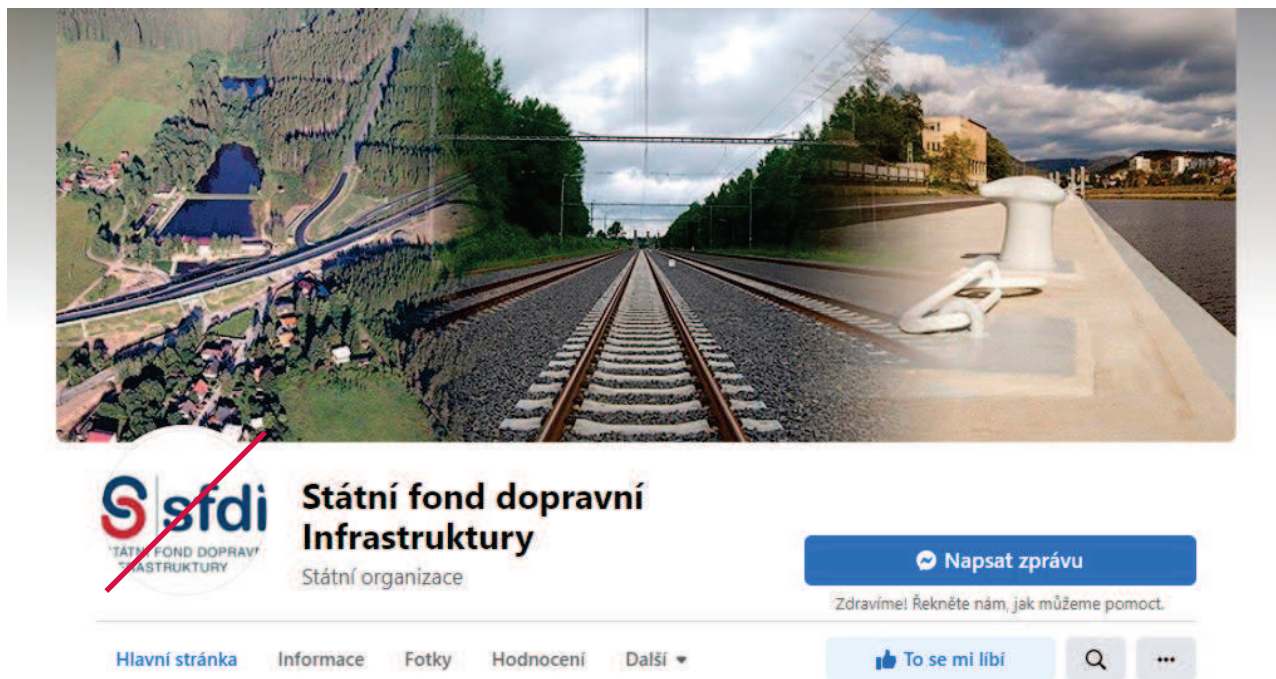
sfdi
STÁTNÍ FOND DOPRAVNÍ INFRASTRUKTURY

Státní fond dopravní Infrastruktury
Státní organizace

Napsat zprávu
Zdravíme! Řekněte nám, jak můžeme pomoct.

Hlavní stránka Informace Fotky Hodnocení Další

To se mi líbí